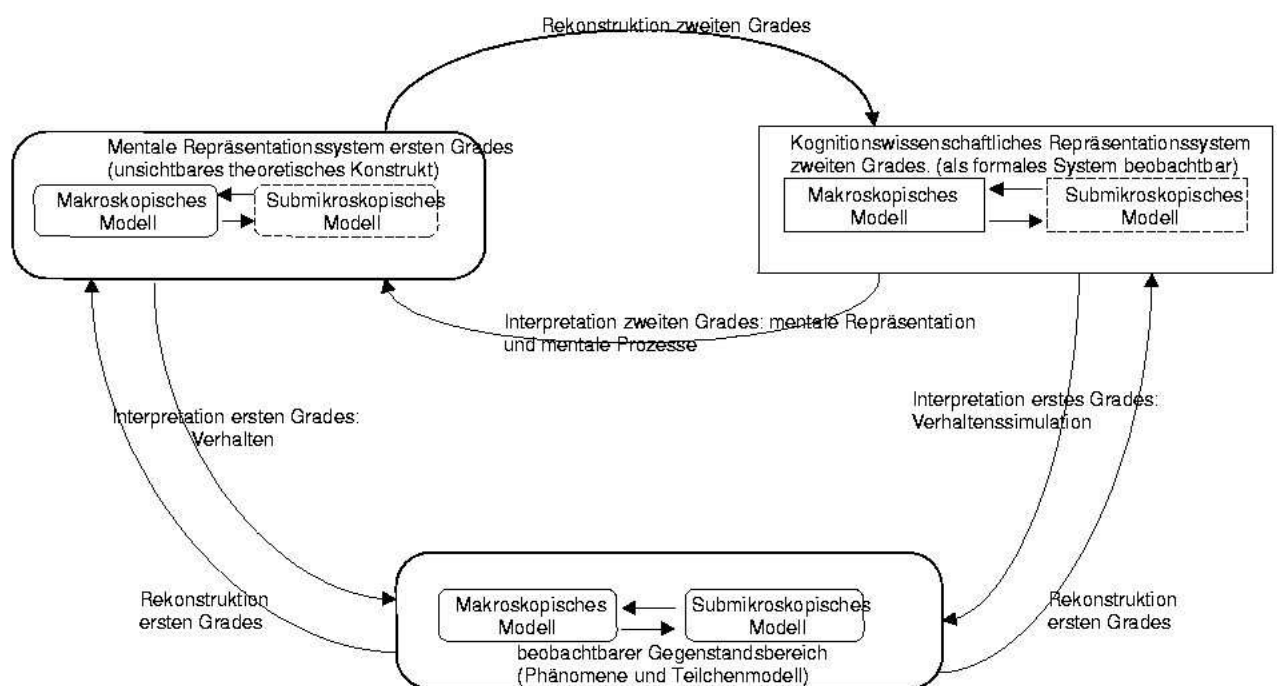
Rekonstruktion zweiten Grades

Mentale Repräsentationssystem ersten Grades (unsichtbares theoretisches Konstrukt)

Makroskopisches Modell

Submikroskopisches Modell

Kognitionswissenschaftliches Repräsentationssystem zweiten Grades. (als formales System beobachtbar)

Makroskopisches Modell

Submikroskopisches Modell

Interpretation zweiten Grades: mentale Repräsentation und mentale Prozesse

Interpretation ersten Grades: Verhalten

Interpretation erstes Grades: Verhaltenssimulation

Rekonstruktion ersten Grades

Makroskopisches Modell

Submikroskopisches Modell

beobachtbarer Gegenstandsbereich (Phänomene und Teilchenmodell)

Rekonstruktion ersten Grades